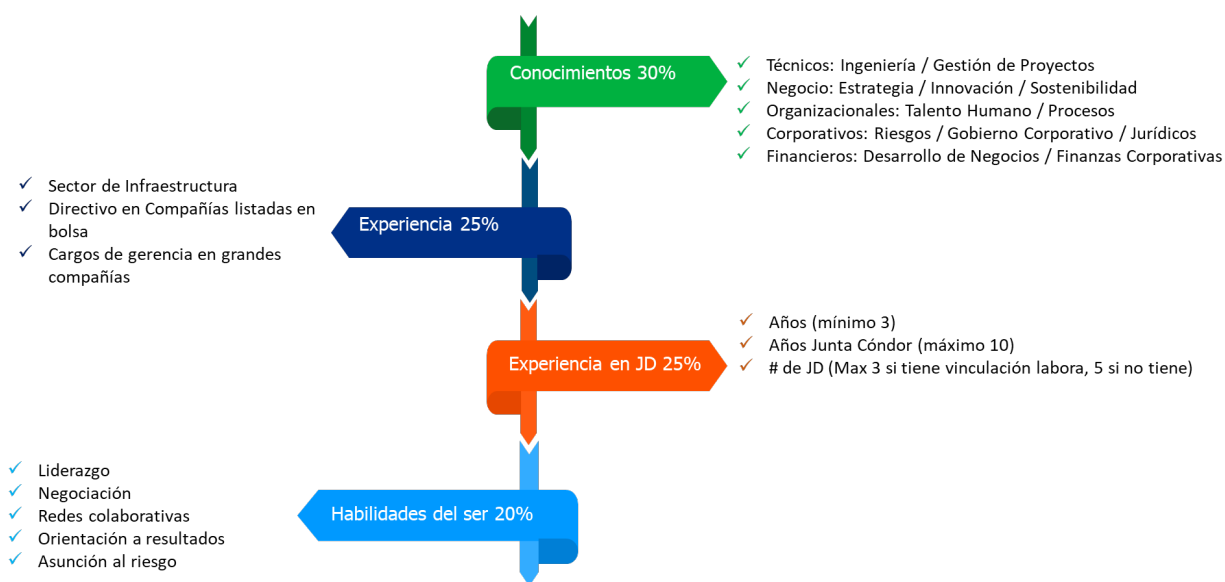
Conocimientos 30%

✓ Técnicos: Ingeniería / Gestión de Proyectos
✓ Negocio: Estrategia / Innovación / Sostenibilidad
✓ Organizacionales: Talento Humano / Procesos
✓ Corporativos: Riesgos / Gobierno Corporativo / Jurídicos
✓ Financieros: Desarrollo de Negocios / Finanzas Corporativas

✓ Sector de Infraestructura
✓ Directivo en Compañías listadas en bolsa
✓ Cargos de gerencia en grandes compañías

Experiencia 25%

Experiencia en JD 25%

✓ Años (mínimo 3)
✓ Años Junta Cóndor (máximo 10)
✓ # de JD (Max 3 si tiene vinculación labora, 5 si no tiene)

✓ Liderazgo
✓ Negociación
✓ Redes colaborativas
✓ Orientación a resultados
✓ Asunción al riesgo

Habilidades del ser 20%